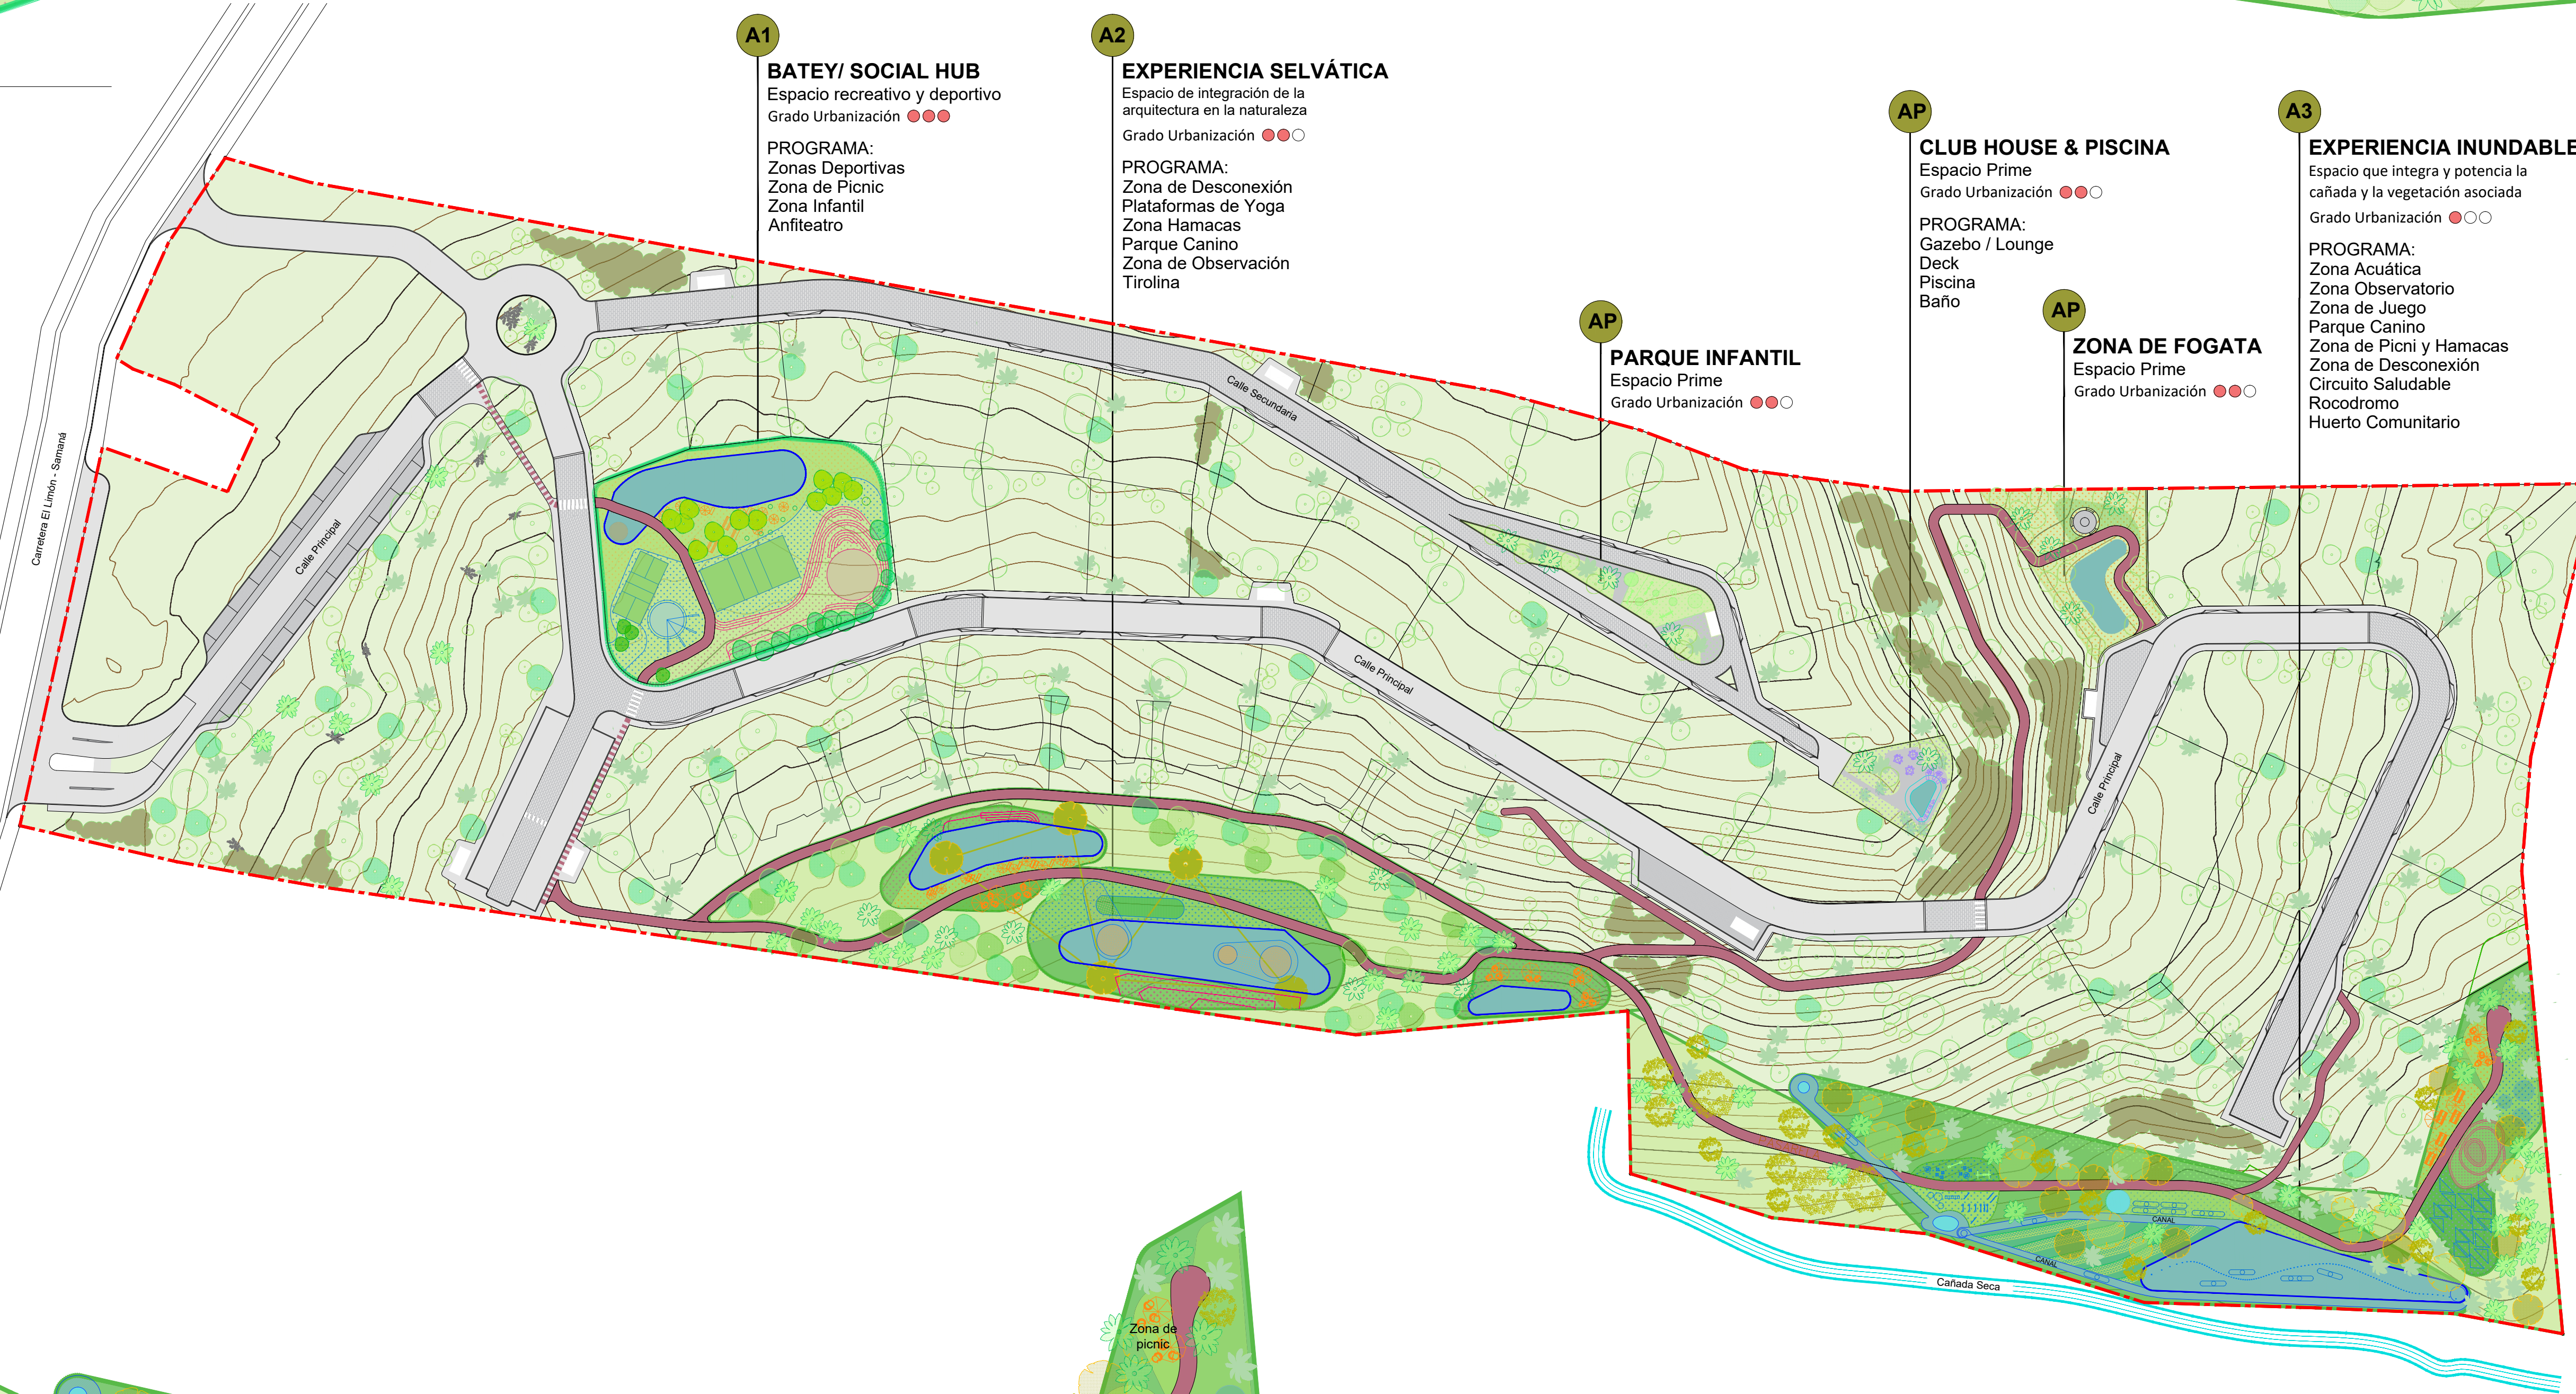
A1
BATEY/ SOCIAL HUB
Espacio recreativo y deportivo
Grado Urbanización

PROGRAMA:
Zonas Deportivas
Zona de Picnic
Zona Infantil
Anfiteatro

A2
EXPERIENCIA SELVÁTICA
Espacio de integración de la arquitectura en la naturaleza
Grado Urbanización

PROGRAMA:
Zona de Desconexión
Plataformas de Yoga
Zona Hamacas
Parque Canino
Zona de Observación
Tirolina

AP
PARQUE INFANTIL
Espacio Prime
Grado Urbanización

AP
CLUB HOUSE & PISCINA
Espacio Prime
Grado Urbanización

PROGRAMA:
Gazebo / Lounge
Deck
Piscina
Baño

AP
ZONA DE FOGATA
Espacio Prime
Grado Urbanización

A3
EXPERIENCIA INUNDABLE
Espacio que integra y potencia la cañada y la vegetación asociada
Grado Urbanización

PROGRAMA:
Zona Acuática
Zona Observatorio
Zona de Juego
Parque Canino
Zona de Picni y Hamacas
Zona de Desconexión
Circuito Saludable
Rocodromo
Huerto Comunitario

Carretera El Limón - Samaná
Calle Principal
Calle Secundaria
Calle Principal
Calle Principal
CANAL
CANAL
Cañada Seca
Zona de picnic